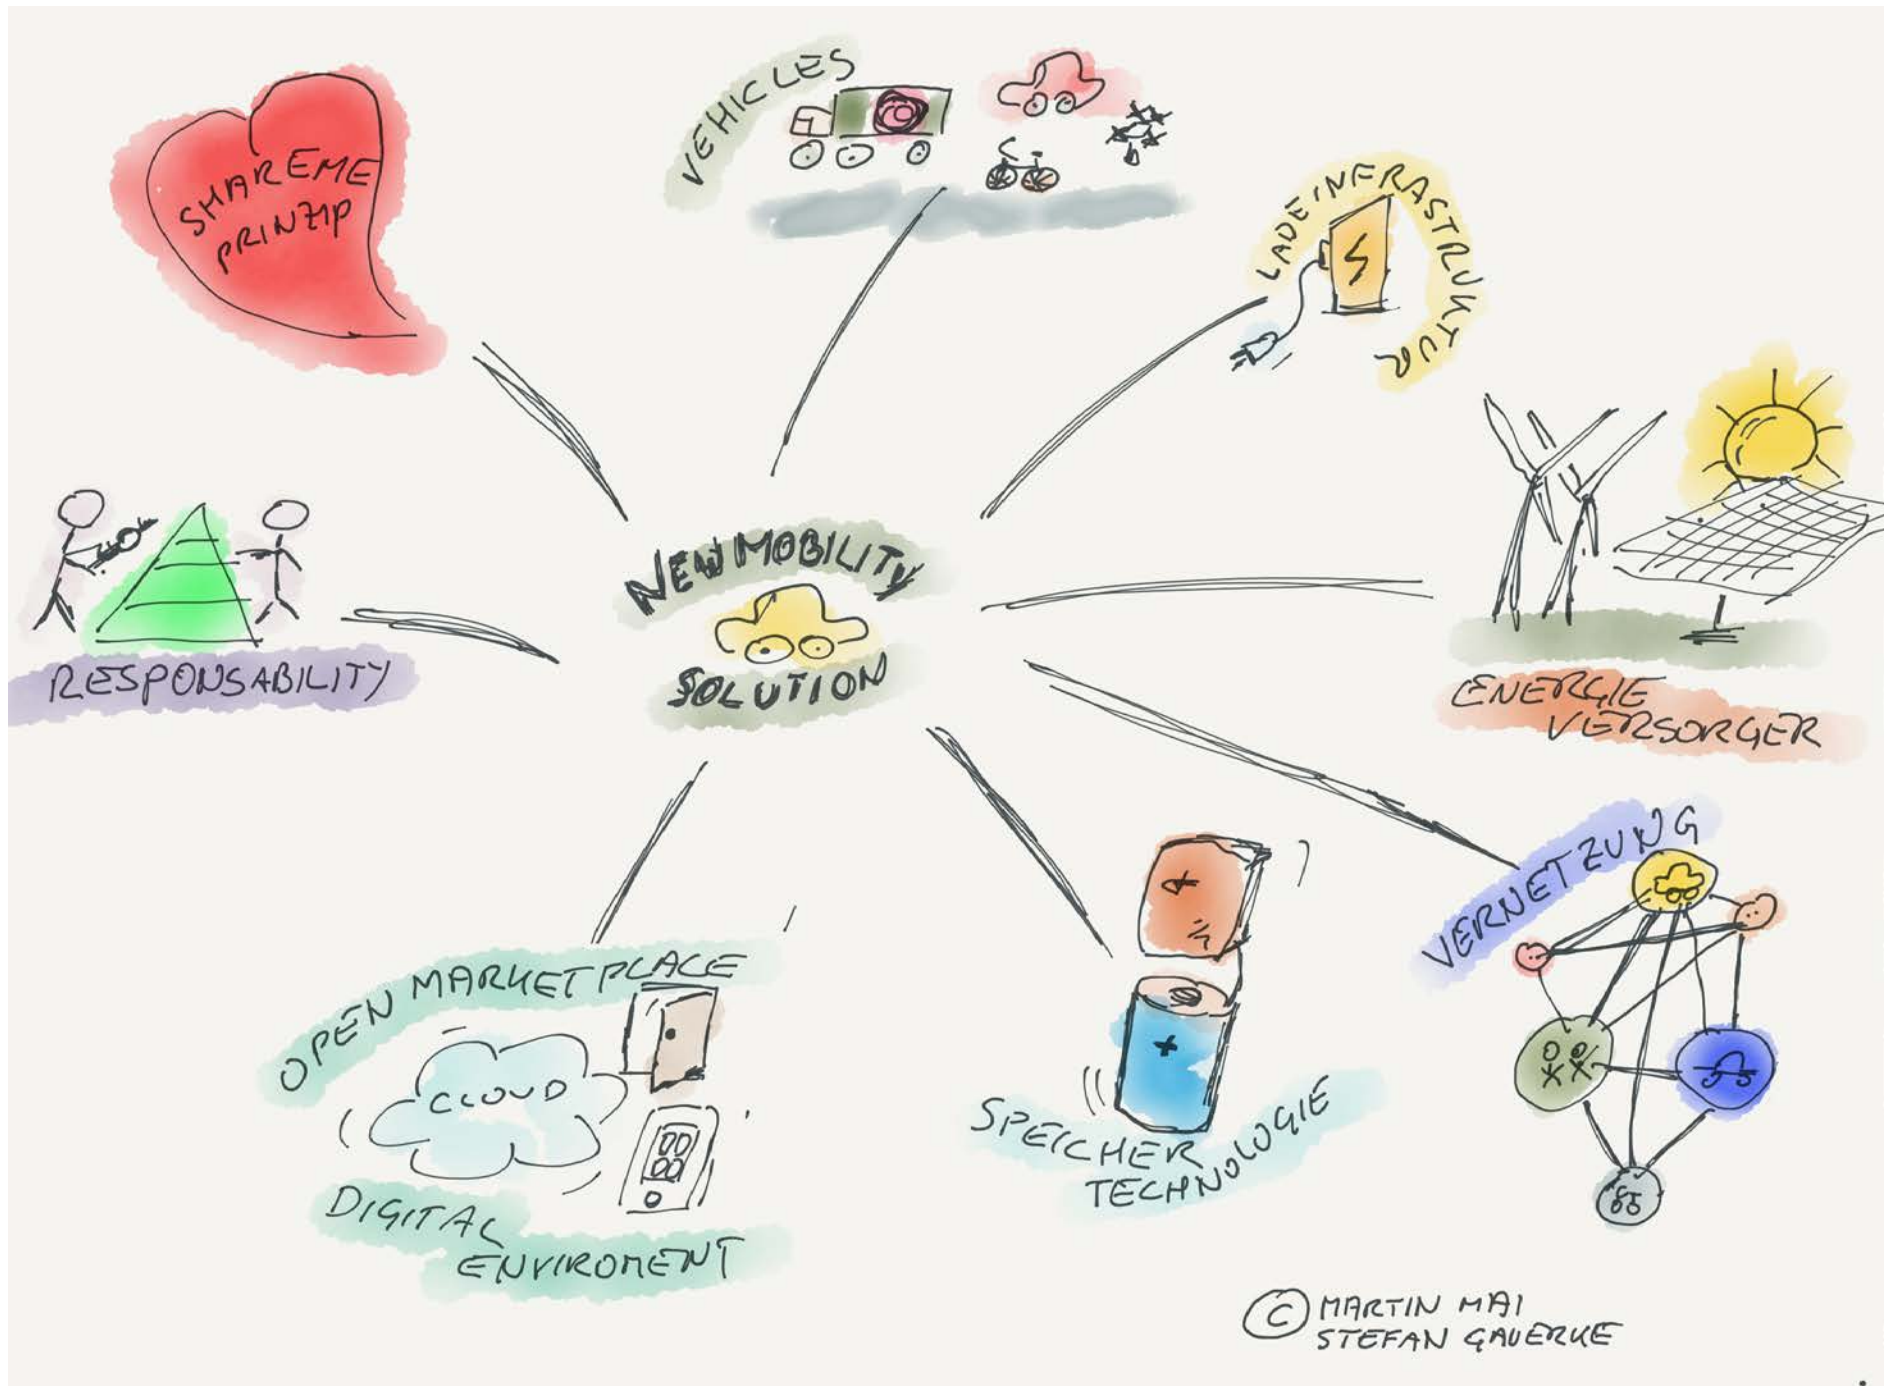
SHAREME PRINZIP

VEHICLES

LADEINFRASTRUKTUR

RESPONSABILITY

NEW MOBILITY SOLUTION

ENERGIE VERSORGER

VERNETZUNG

OPEN MARKETPLACE

CLOUD

DIGITAL ENVIROMENT

SPEICHER TECHNOLOGIE

© MARTIN MAI
STEFAN GAUERKE